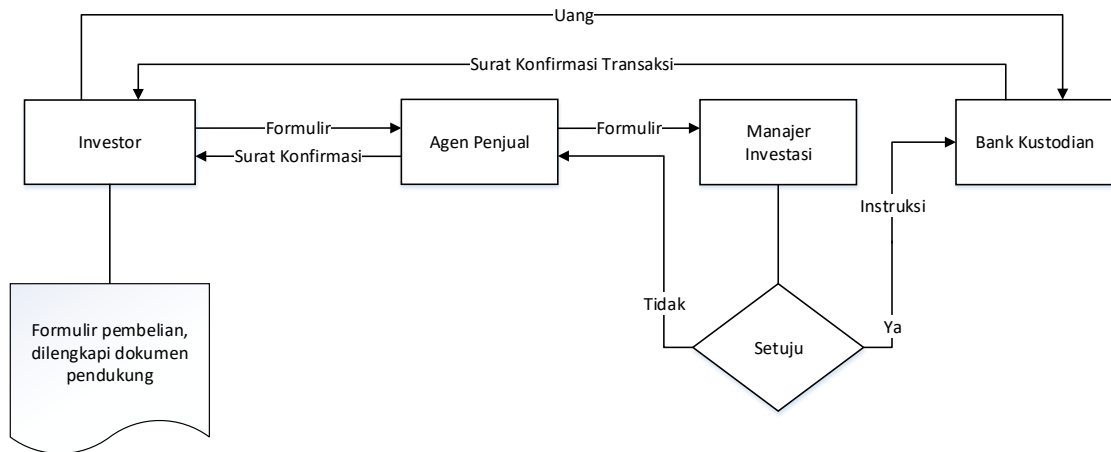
Uang

Surat Konfirmasi Transaksi

Investor

Formulir

Surat Konfirmasi

Agen Penjual

Formulir

Manajer Investasi

Bank Kustodian

Instruksi

Tidak

Ya

Setuju

Formulir pembelian, dilengkapi dokumen pendukung